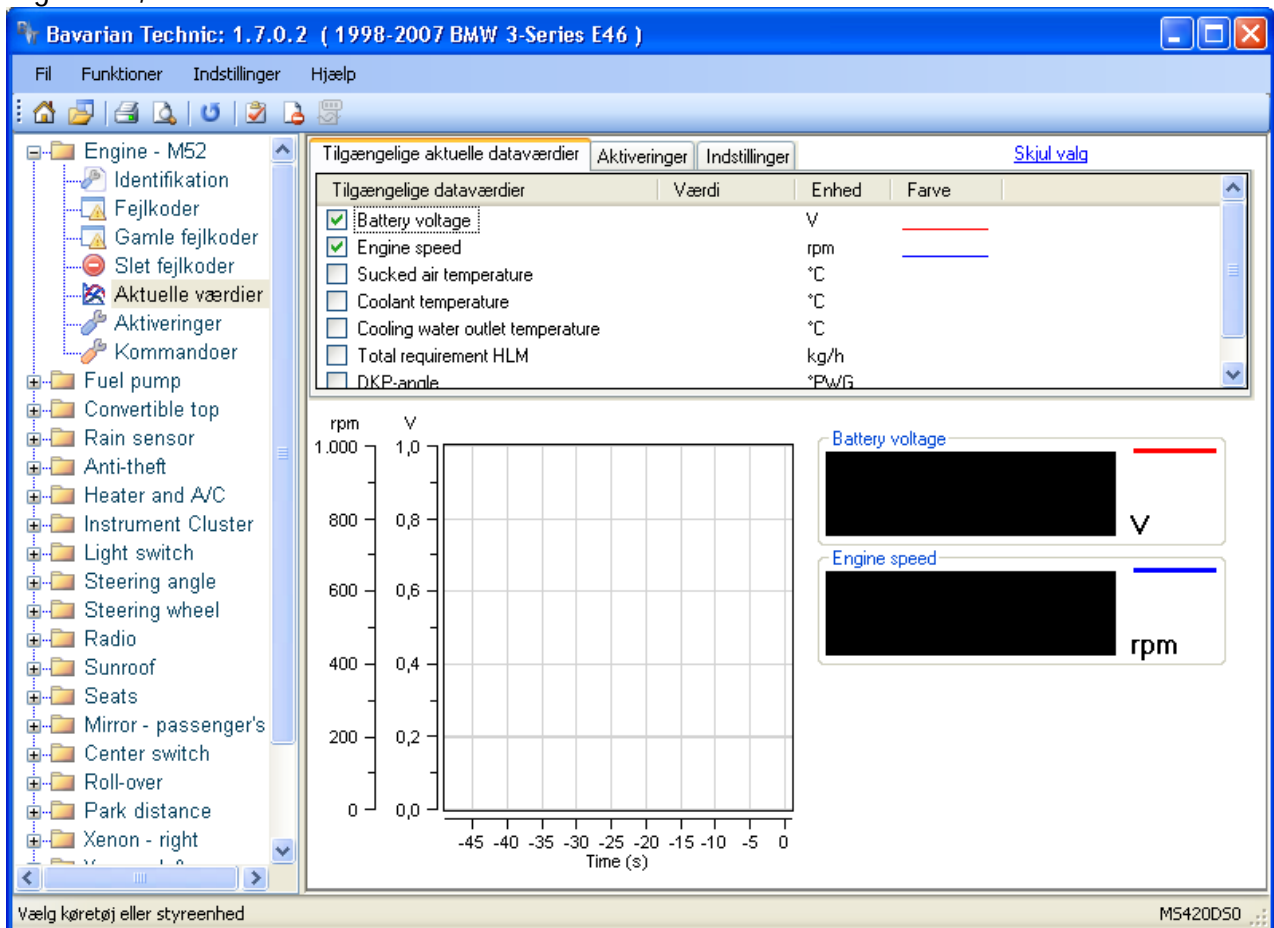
Bavarian Technic: 1.7.0.2 ( 1998-2007 BMW 3-Series E46 )

Fil Funktioner Indstillinger Hjælp

Engine - M52
Identifikation
Fejlkoder
Gamle fejlkoder
Slet fejlkoder
Aktuelle værdier
Aktiveringer
Kommandoer
Fuel pump
Convertible top
Rain sensor
Anti-theft
Heater and A/C
Instrument Cluster
Light switch
Steering angle
Steering wheel
Radio
Sunroof
Seats
Mirror - passenger's
Center switch
Roll-over
Park distance
Xenon - right
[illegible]

Tilgængelige aktuelle dataværdier | Aktiveringer | Indstillinger

Skjul valg

| Tilgængelige dataværdier | Værdi | Enhed | Farve |
|---|---|---|---|
| Battery voltage | | V | |
| Engine speed | | rpm | |
| Sucked air temperature | | °C | |
| Coolant temperature | | °C | |
| Cooling water outlet temperature | | °C | |
| Total requirement HLM | | kg/h | |
| DKP-angle | | °PWG | |

rpm V
1.000 1,0
800 0,8
600 0,6
400 0,4
200 0,2
0 0,0
-45 -40 -35 -30 -25 -20 -15 -10 -5 0
Time (s)

Battery voltage
V

Engine speed
rpm

Vælg køretøj eller styreenhed
MS420DS0